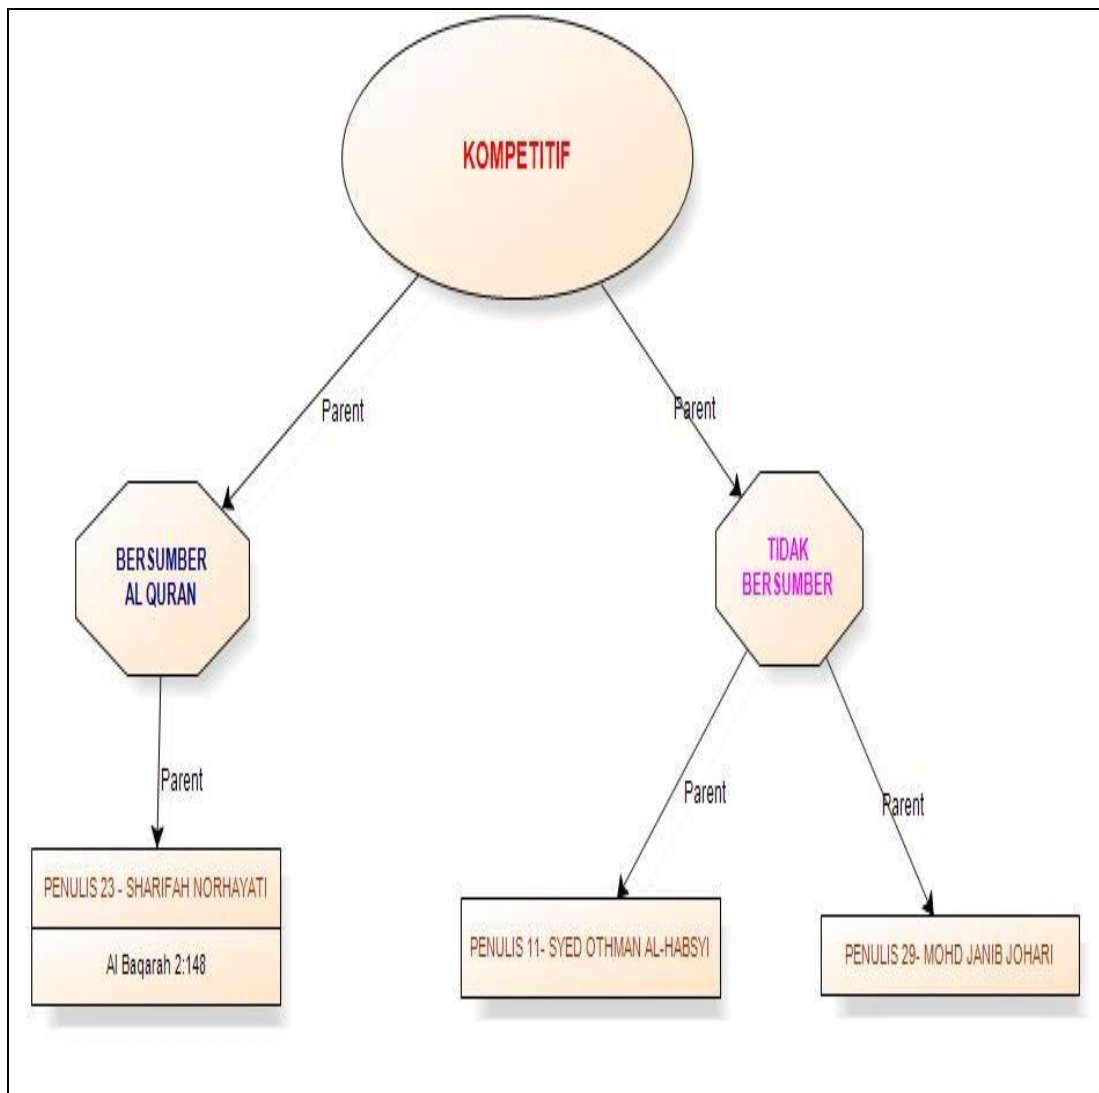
KOMPETITIF

Parent

Parent

BERSUMBER AL QURAN

TIDAK BERSUMBER

Parent

Parent

Parent

PENULIS 23 - SHARIFAH NORHAYATI

Al Baqarah 2:148

PENULIS 11- SYED OTHMAN AL-HABSYI

PENULIS 29- MOHD JANIB JOHARI